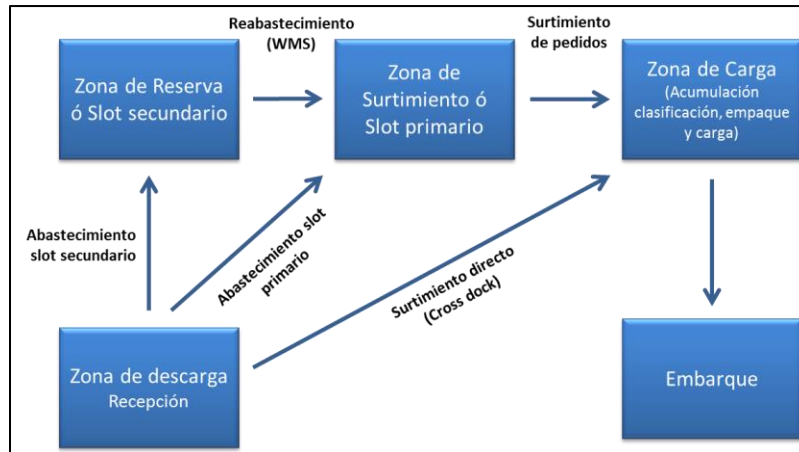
Reabastecimiento (WMS)

Surtimiento de pedidos

Zona de Reserva ó Slot secundario

Zona de Surtimiento ó Slot primario

Zona de Carga (Acumulación clasificación, empaque y carga)

Abastecimiento slot secundario

Abastecimiento slot primario

Surtimiento directo (Cross dock)

Zona de descarga Recepción

Embarque